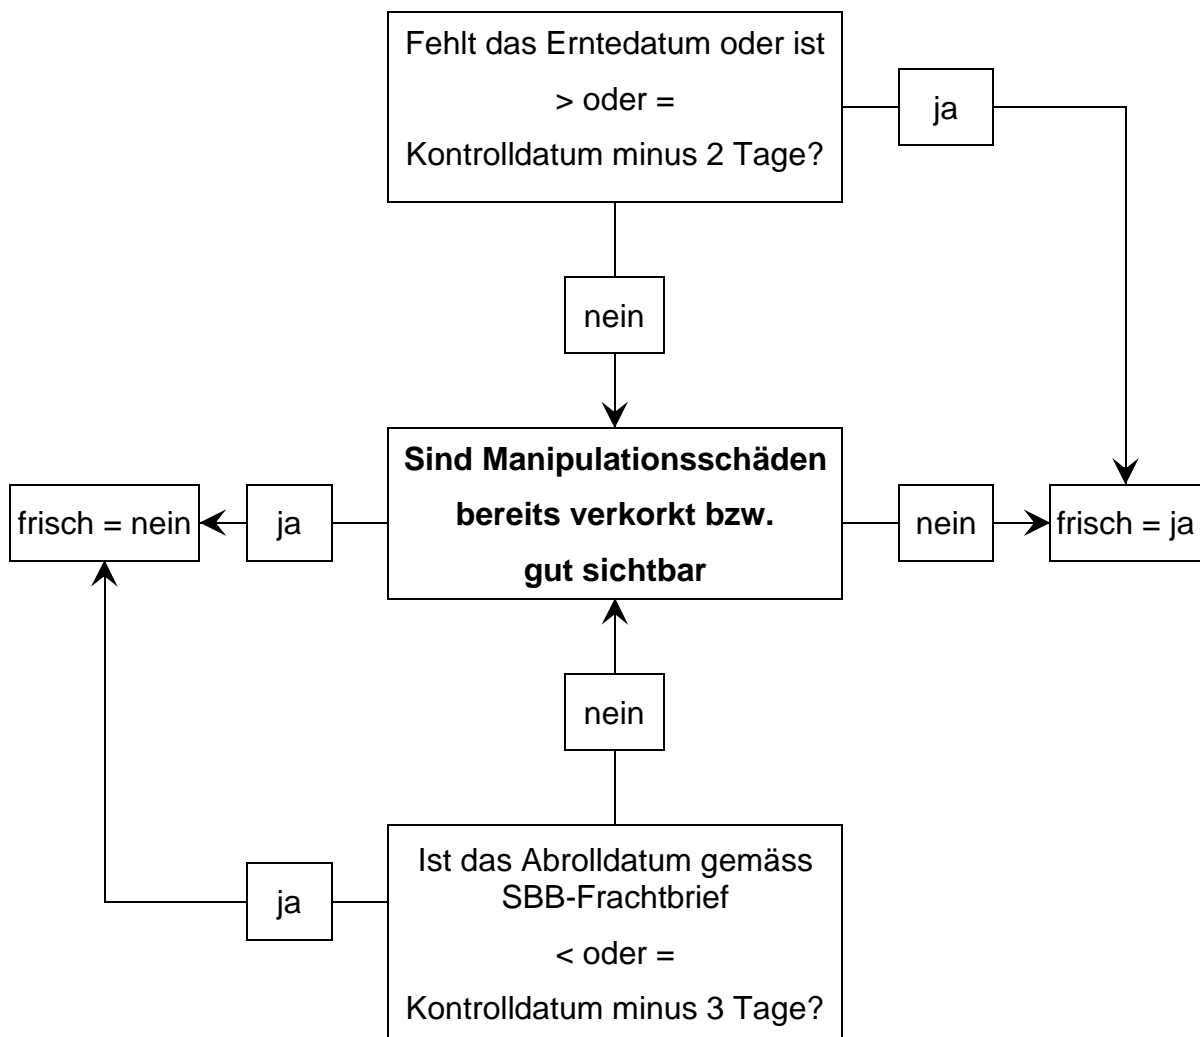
Fehlt das Erntedatum oder ist

> oder =

Kontrolldatum minus 2 Tage?

ja

nein

frisch = nein

ja

**Sind Manipulationsschäden bereits verkorkt bzw. gut sichtbar**

nein

frisch = ja

nein

ja

Ist das Abrolldatum gemäss SBB-Frachtbrief

< oder =

Kontrolldatum minus 3 Tage?